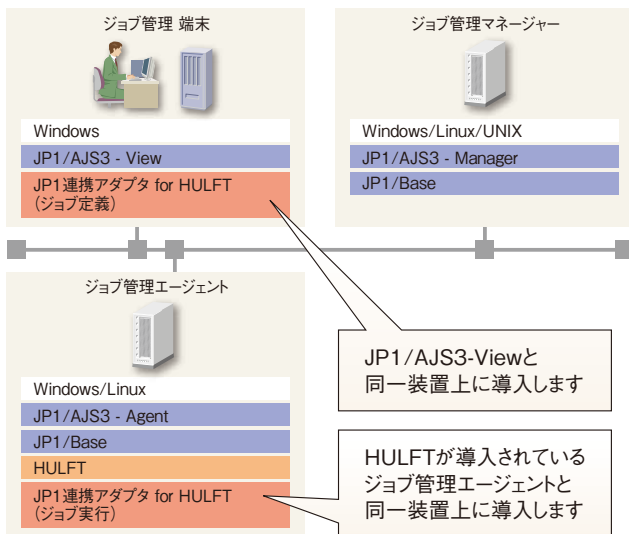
ジョブ管理 端末

Windows

JP1/AJS3 - View

JP1連携アダプタ for HULFT
(ジョブ定義)

ジョブ管理マネージャー

Windows/Linux/UNIX

JP1/AJS3 - Manager

JP1/Base

ジョブ管理エージェント

Windows/Linux

JP1/AJS3 - Agent

JP1/Base

HULFT

JP1連携アダプタ for HULFT
(ジョブ実行)

JP1/AJS3-Viewと
同一装置上に導入します

HULFTが導入されている
ジョブ管理エージェントと
同一装置上に導入します